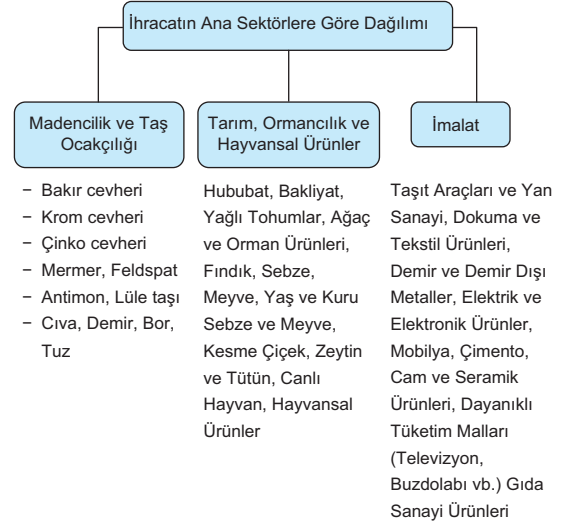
İhracatın Ana Sektörlere Göre Dağılımı

Madencilik ve Taş Ocakçılığı

- Bakır cevheri
- Krom cevheri
- Çinko cevheri
- Mermer, Feldspat
- Antimon, Lüle taşı
- Cıva, Demir, Bor, Tuz

Tarım, Ormancılık ve Hayvansal Ürünler

Hububat, Bakliyat, Yağlı Tohumlar, Ağaç ve Orman Ürünleri, Fındık, Sebze, Meyve, Yaş ve Kuru Sebze ve Meyve, Kesme Çiçek, Zeytin ve Tütün, Canlı Hayvan, Hayvansal Ürünler

İmalat

Taşıt Araçları ve Yan Sanayi, Dokuma ve Tekstil Ürünleri, Demir ve Demir Dışı Metaller, Elektrik ve Elektronik Ürünler, Mobilya, Çimento, Cam ve Seramik Ürünleri, Dayanıklı Tüketim Malları (Televizyon, Buzdolabı vb.) Gıda Sanayi Ürünleri